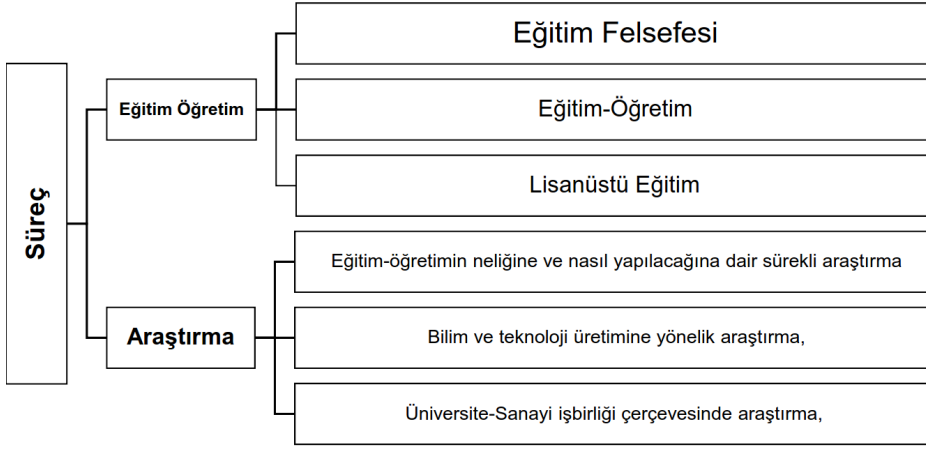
Süreç

Eğitim Öğretim

Eğitim Felsefesi

Eğitim-Öğretim

Lisanüstü Eğitim

Araştırma

Eğitim-öğretimin neliğine ve nasıl yapılacağına dair sürekli araştırma

Bilim ve teknoloji üretimine yönelik araştırma,

Üniversite-Sanayi işbirliği çerçevesinde araştırma,